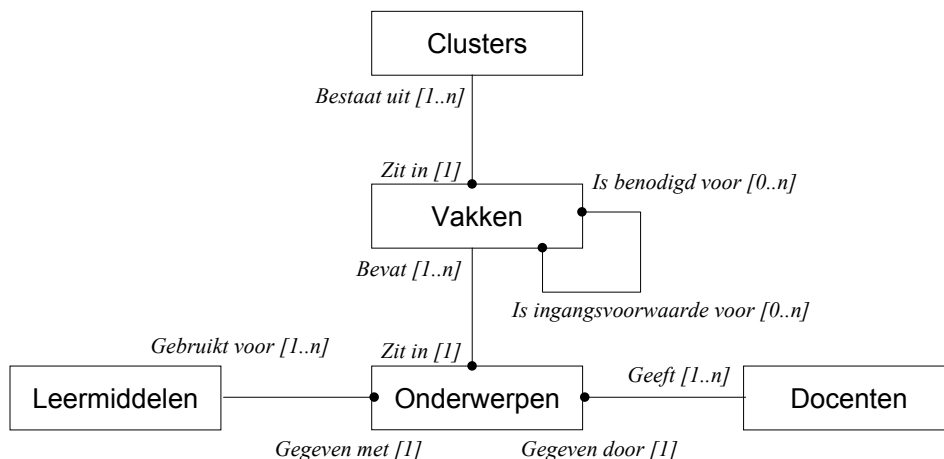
Clusters

Bestaat uit [1..n]

Zit in [1]

Is benodigd voor [0..n]

Vakken

Bevat [1..n]

Is ingangsvoorwaarde voor [0..n]

Gebruikt voor [1..n]

Zit in [1]

Leermiddelen

Onderwerpen

Geeft [1..n]

Docenten

Gegeven met [1]

Gegeven door [1]